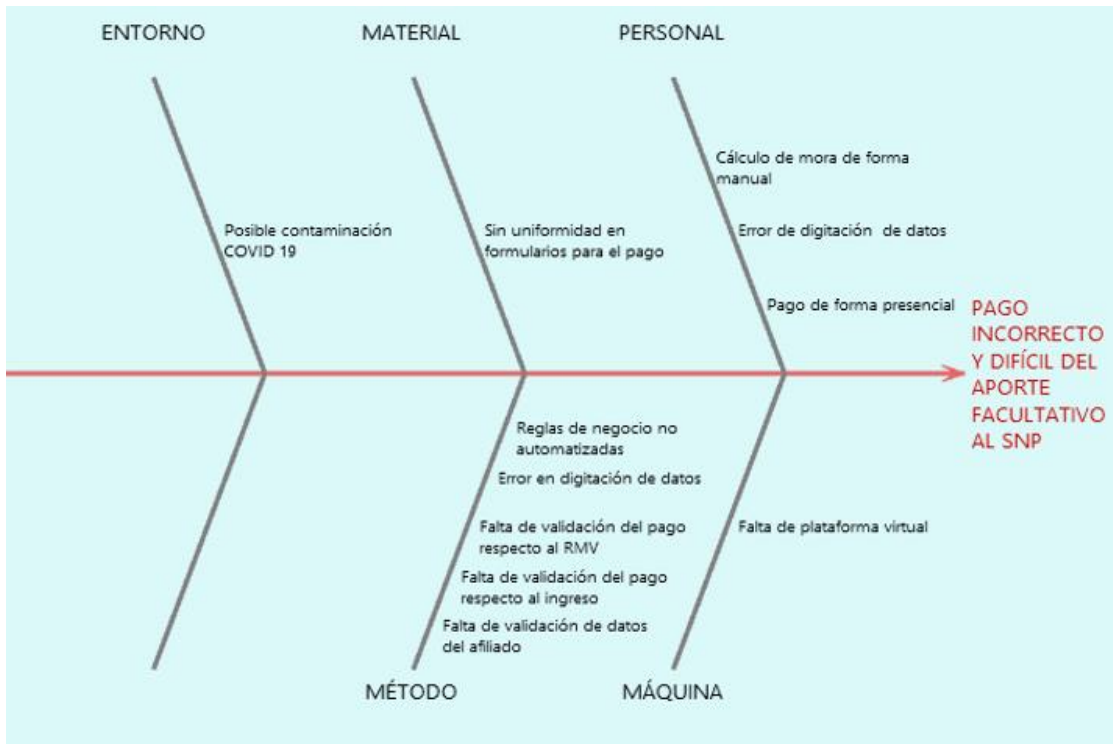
ENTORNO

MATERIAL

PERSONAL

Posible contaminación COVID 19

Sin uniformidad en formularios para el pago

Cálculo de mora de forma manual

Error de digitación de datos

Pago de forma presencial

PAGO INCORRECTO Y DIFÍCIL DEL APORTE FACULTATIVO AL SNP

Reglas de negocio no automatizadas

Error en digitación de datos

Falta de validación del pago respecto al RMV

Falta de validación del pago respecto al ingreso

Falta de validación de datos del afiliado

Falta de plataforma virtual

MÉTODO

MÁQUINA